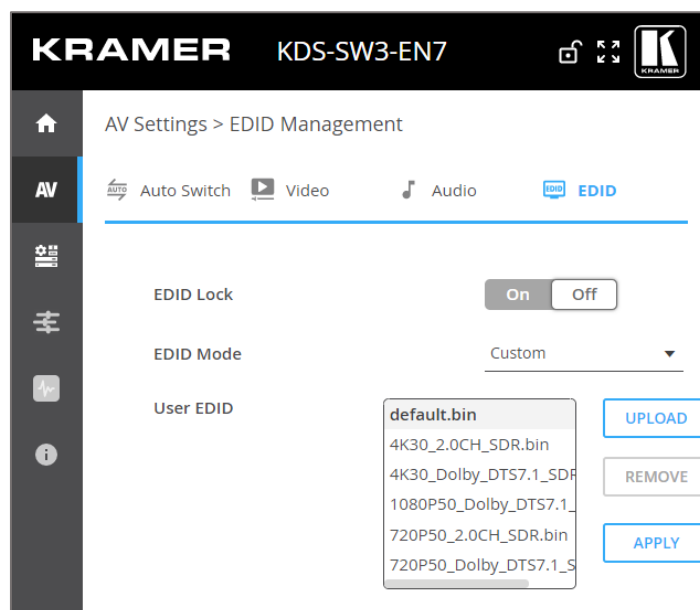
KRAMER KDS-SW3-EN7

KRAMER

AV

AV Settings > EDID Management

AUTO Auto Switch Video Audio EDID EDID

EDID Lock On Off

EDID Mode Custom

User EDID

default.bin
4K30_2.0CH_SDR.bin
4K30_Dolby_DTS7.1_SDF
1080P50_Dolby_DTS7.1_
720P50_2.0CH_SDR.bin
720P50_Dolby_DTS7.1_S

UPLOAD
REMOVE
APPLY